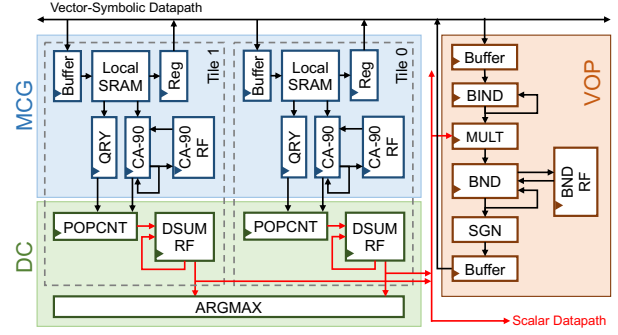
Vector-Symbolic Datapath

MCG

Buffer
Local SRAM
Reg
Tile 1
QRY
CA-90
CA-90 RF

Buffer
Local SRAM
Reg
Tile 0
QRY
CA-90
CA-90 RF

DC

POPCNT
DSUM RF

POPCNT
DSUM RF

ARGMAX

VOP

Buffer
BIND
MULT
BND
BND RF
SGN
Buffer

Scalar Datapath